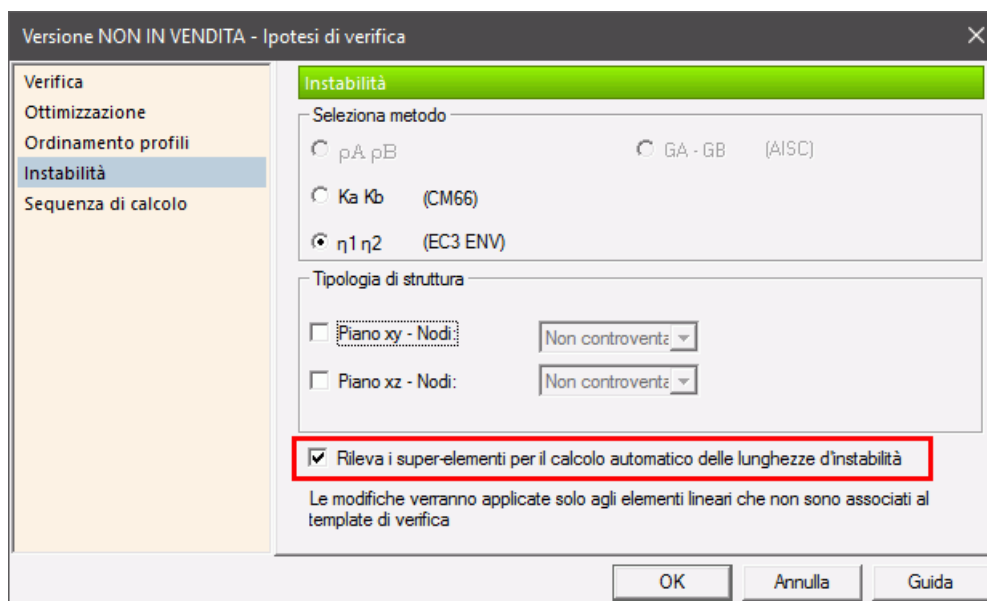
Versione NON IN VENDITA - Ipotesi di verifica

Verifica
Ottimizzazione
Ordinamento profili
Instabilità
Sequenza di calcolo

Instabilità

Seleziona metodo

ρA ρB

GA - GB (AISC)

Ka Kb (CM66)

η1 η2 (EC3 ENV)

Tipologia di struttura

Piano xy - Nodi: Non controventa

Piano xz - Nodi: Non controventa

Rileva i super-elementi per il calcolo automatico delle lunghezze d'instabilità

Le modifiche verranno applicate solo agli elementi lineari che non sono associati al template di verifica

OK Annulla Guida